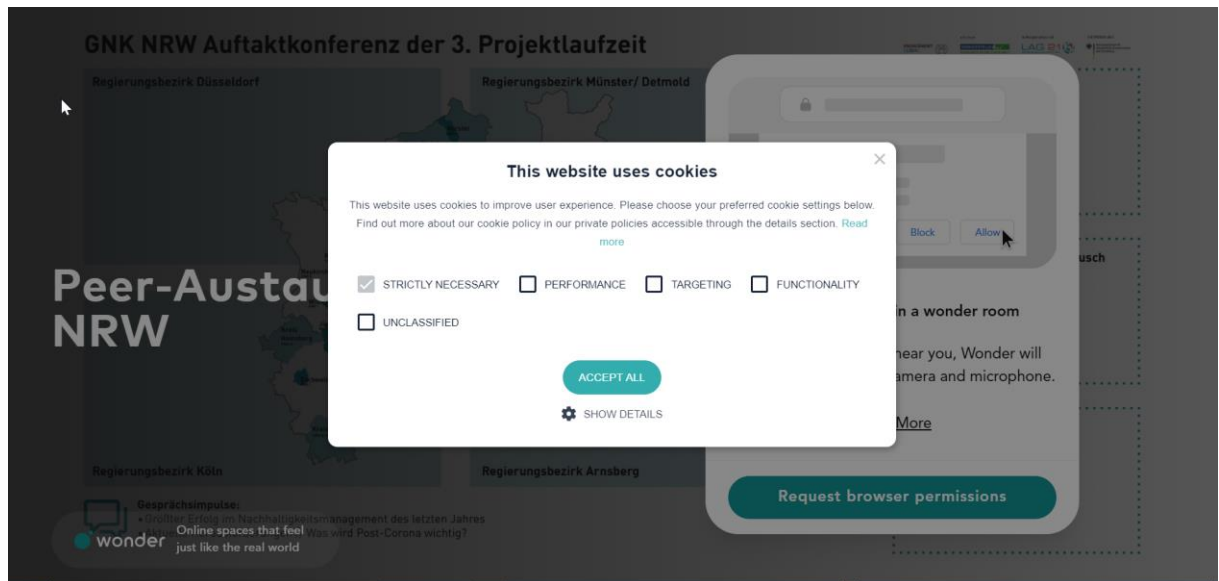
GNK NRW Auftaktkonferenz der 3. Projektlaufzeit

Regierungsbezirk Düsseldorf

Regierungsbezirk Münster/ Detmold

Peer-Austau
NRW

Regierungsbezirk Köln

Regierungsbezirk Arnsberg

Gesprächsimpulse:
• Größter Erfolg im Nachhaltigkeitsmanagement des letzten Jahres
• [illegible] Was wird Post-Corona wichtig?

wonder Online spaces that feel just like the real world

Block Allow

usch

in a wonder room

hear you, Wonder will
amera and microphone.

More

Request browser permissions

This website uses cookies

This website uses cookies to improve user experience. Please choose your preferred cookie settings below. Find out more about our cookie policy in our private policies accessible through the details section. Read more

STRICTLY NECESSARY PERFORMANCE TARGETING FUNCTIONALITY UNCLASSIFIED

ACCEPT ALL

SHOW DETAILS